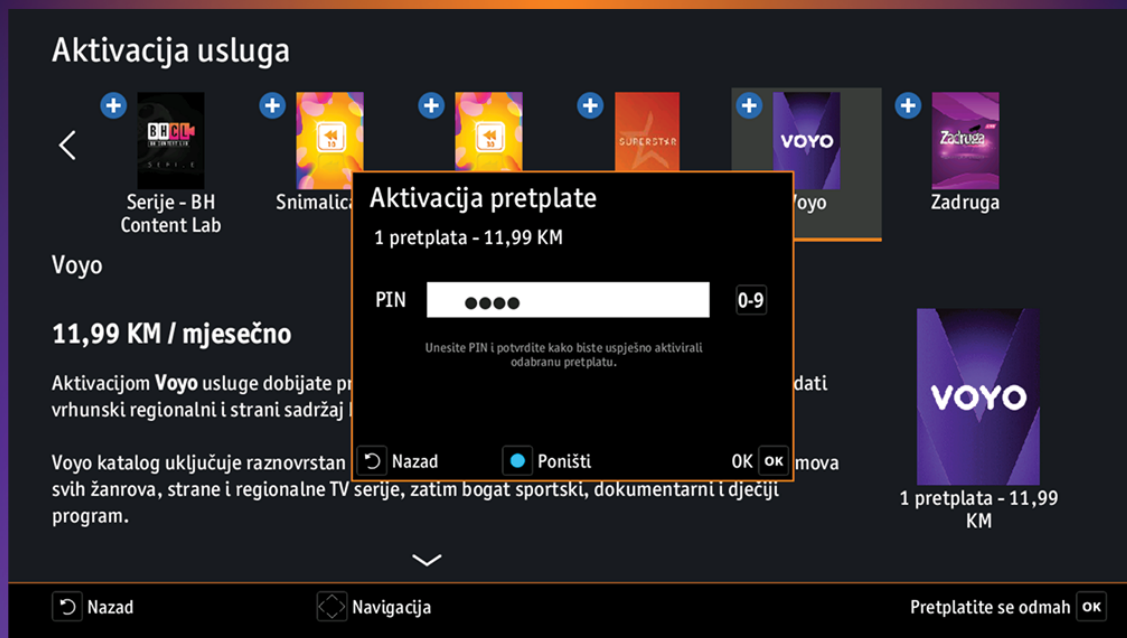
Aktivacija usluga

BHCL BH CONTENT LAB SERIJE
Serije - BH Content Lab

10
Snimalica

10

SUPERSTAR

VOYO
Voyo

Zadruga
Zadruga

Aktivacija pretplate

1 pretplata - 11,99 KM

PIN ●●●● 0-9

Unesite PIN i potvrdite kako biste uspješno aktivirali odabranu pretplatu.

Nazad
Poništi
OK OK

Voyo

11,99 KM / mjesečno

Aktivacijom **Voyo** usluge dobijate pr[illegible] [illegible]dati vrhunski regionalni i strani sadržaj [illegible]

Voyo katalog uključuje raznovrstan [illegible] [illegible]mova svih žanrova, strane i regionalne TV serije, zatim bogat sportski, dokumentarni i dječiji program.

VOYO

1 pretplata - 11,99 KM

Nazad
Navigacija
Pretplatite se odmah OK